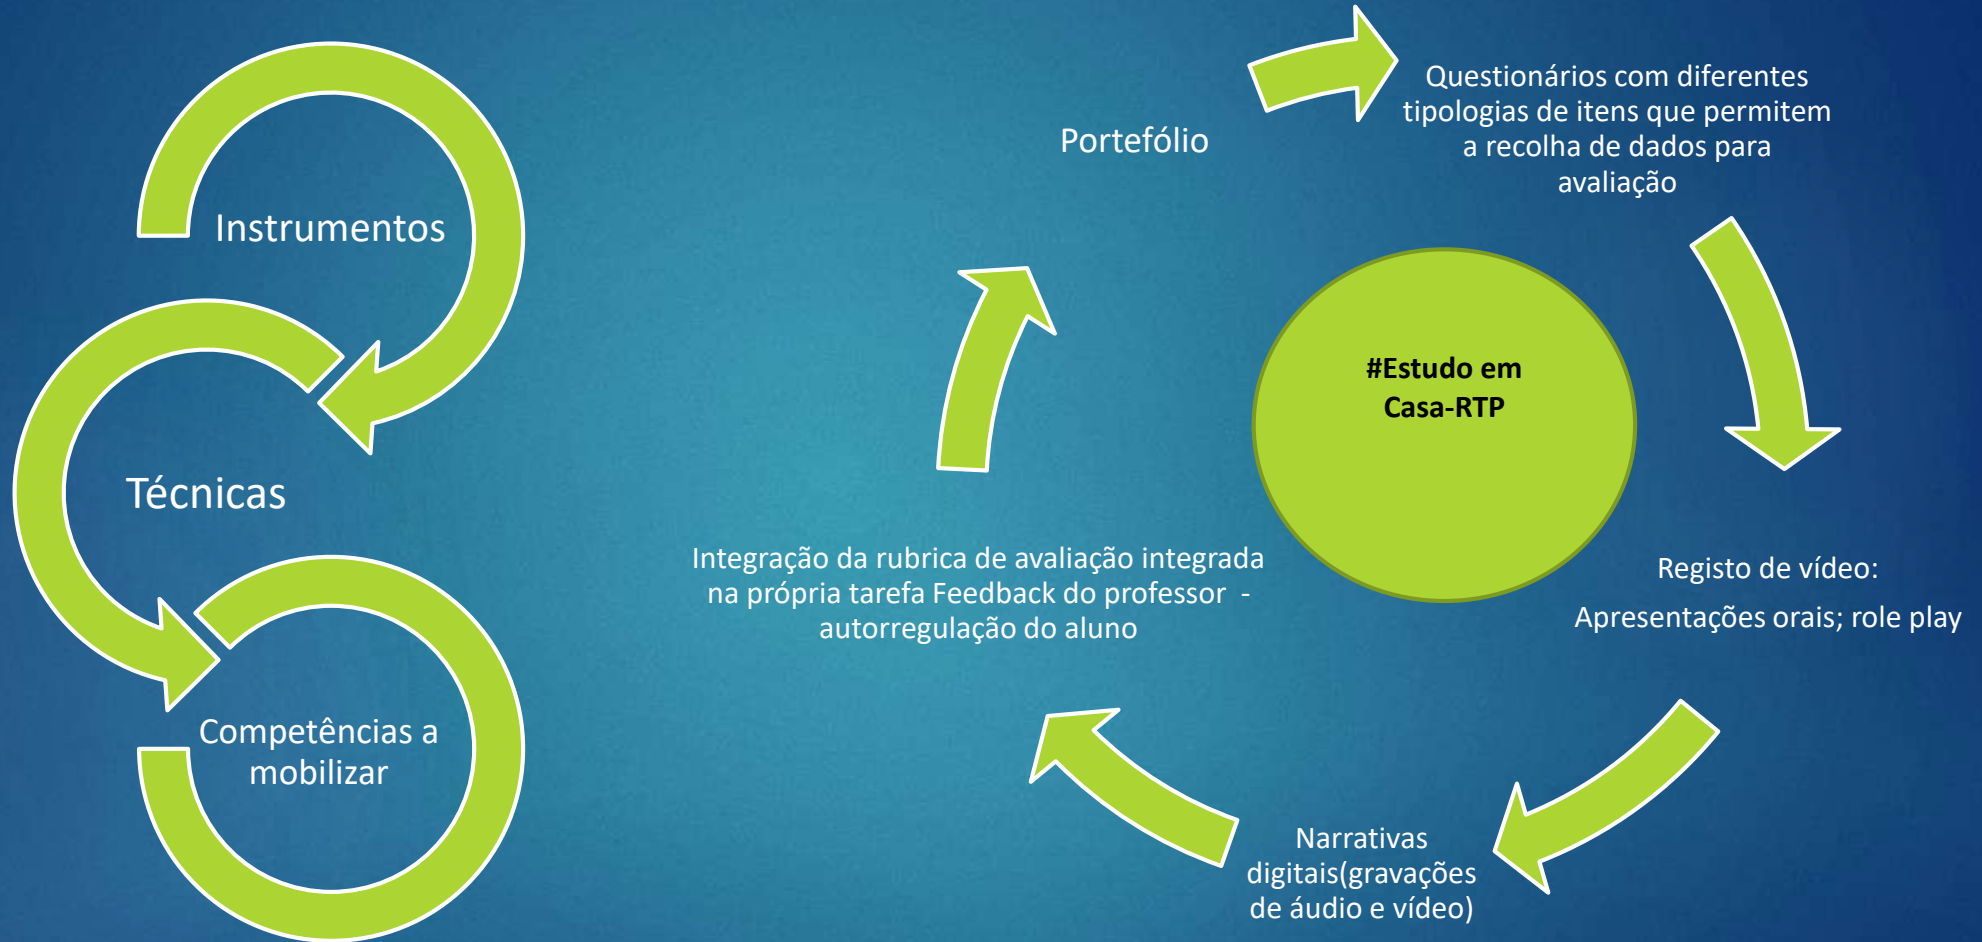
Instrumentos

Técnicas

Competências a mobilizar

Portefólio

Questionários com diferentes tipologias de itens que permitem a recolha de dados para avaliação

#Estudo em Casa-RTP

Registo de vídeo:

Apresentações orais; role play

Narrativas digitais(gravações de áudio e vídeo)

Integração da rubrica de avaliação integrada na própria tarefa Feedback do professor - autorregulação do aluno